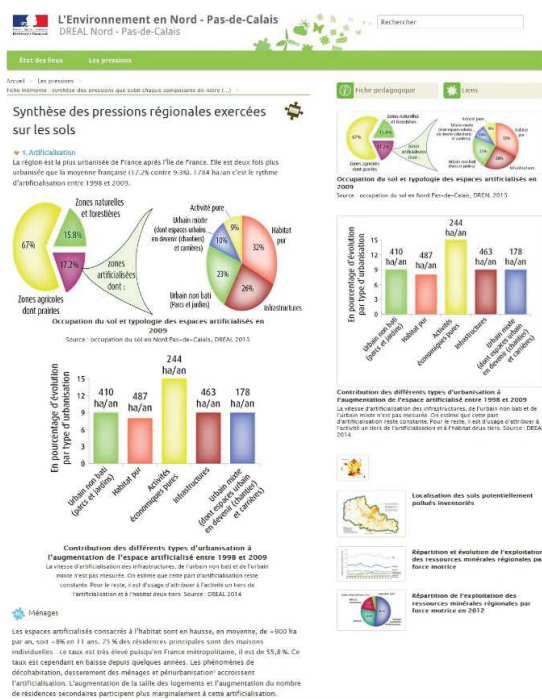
L'Environnement en Nord - Pas-de-Calais
DREAL Nord - Pas-de-Calais

Rechercher

État des lieux    Les pressions

Accueil > Les pressions >
Fiche mémento : synthèse des pressions que subit chaque composante de notre (...) >

Synthèse des pressions régionales exercées sur les sols

1. Artificialisation
La région est la plus urbanisée de France après l'Île de France. Elle est deux fois plus urbanisée que la moyenne française (17.2% contre 9.3%). 1784 ha/an c'est le rythme d'artificialisation entre 1998 et 2009.

Zones naturelles et forestières
15.8%
67%
17.2%
zones artificialisées dont :
Zones agricoles dont prairies
Activité pure
Urbain mixte (dont espaces urbains en devenir (chantiers) et carrières)
9%
10%
Habitat pur
32%
23%
26%
Urbain non bati (Parcs et jardins)
Infrastructures

Occupation du sol et typologie des espaces artificialisés en 2009
Source : occupation du sol en Nord Pas-de-Calais, DREAL 2013

En pourcentage d'évolution par type d'urbanisation
15
10
5
0
410 ha/an
487 ha/an
244 ha/an
463 ha/an
178 ha/an
Urbain non bati (parcs et jardins)
Habitat pur
Activités économiques pures
Infrastructures
Urbain mixte (dont espaces urbains en devenir (chantier) et carrières)

Contribution des différents types d'urbanisation à l'augmentation de l'espace artificialisé entre 1998 et 2009
La vitesse d'artificialisation des infrastructures, de l'urbain non bati et de l'urbain mixte n'est pas mesurée. On estime que cette part d'artificialisation reste constante. Pour le reste, il est d'usage d'attribuer à l'activité un tiers de l'artificialisation et à l'habitat deux tiers. Source : DREAL 2014

Ménages
Les espaces artificialisés consacrés à l'habitat sont en hausse, en moyenne, de +900 ha par an, soit +8% en 11 ans. 75 % des résidences principales sont des maisons individuelles : ce taux est très élevé puisqu'en France métropolitaine, il est de 55,8 %. Ce taux est cependant en baisse depuis quelques années. Les phénomènes de décohabitation, desserrement des ménages et périurbanisation accroissent l'artificialisation. L'augmentation de la taille des logements et l'augmentation du nombre de résidences secondaires participent plus marginalement à cette artificialisation.

Fiche pédagogique    Liens

Occupation du sol et typologie des espaces artificialisés en 2009
Source : occupation du sol en Nord Pas-de-Calais, DREAL 2013

Contribution des différents types d'urbanisation à l'augmentation de l'espace artificialisé entre 1998 et 2009
La vitesse d'artificialisation des infrastructures, de l'urbain non bati et de l'urbain mixte n'est pas mesurée. On estime que cette part d'artificialisation reste constante. Pour le reste, il est d'usage d'attribuer à l'activité un tiers de l'artificialisation et à l'habitat deux tiers. Source : DREAL 2014

Localisation des sols potentiellement pollués inventoriés

Répartition et évolution de l'exploitation des ressources minérales régionales par force motrice

Répartition de l'exploitation des ressources minérales régionales par force motrice en 2012